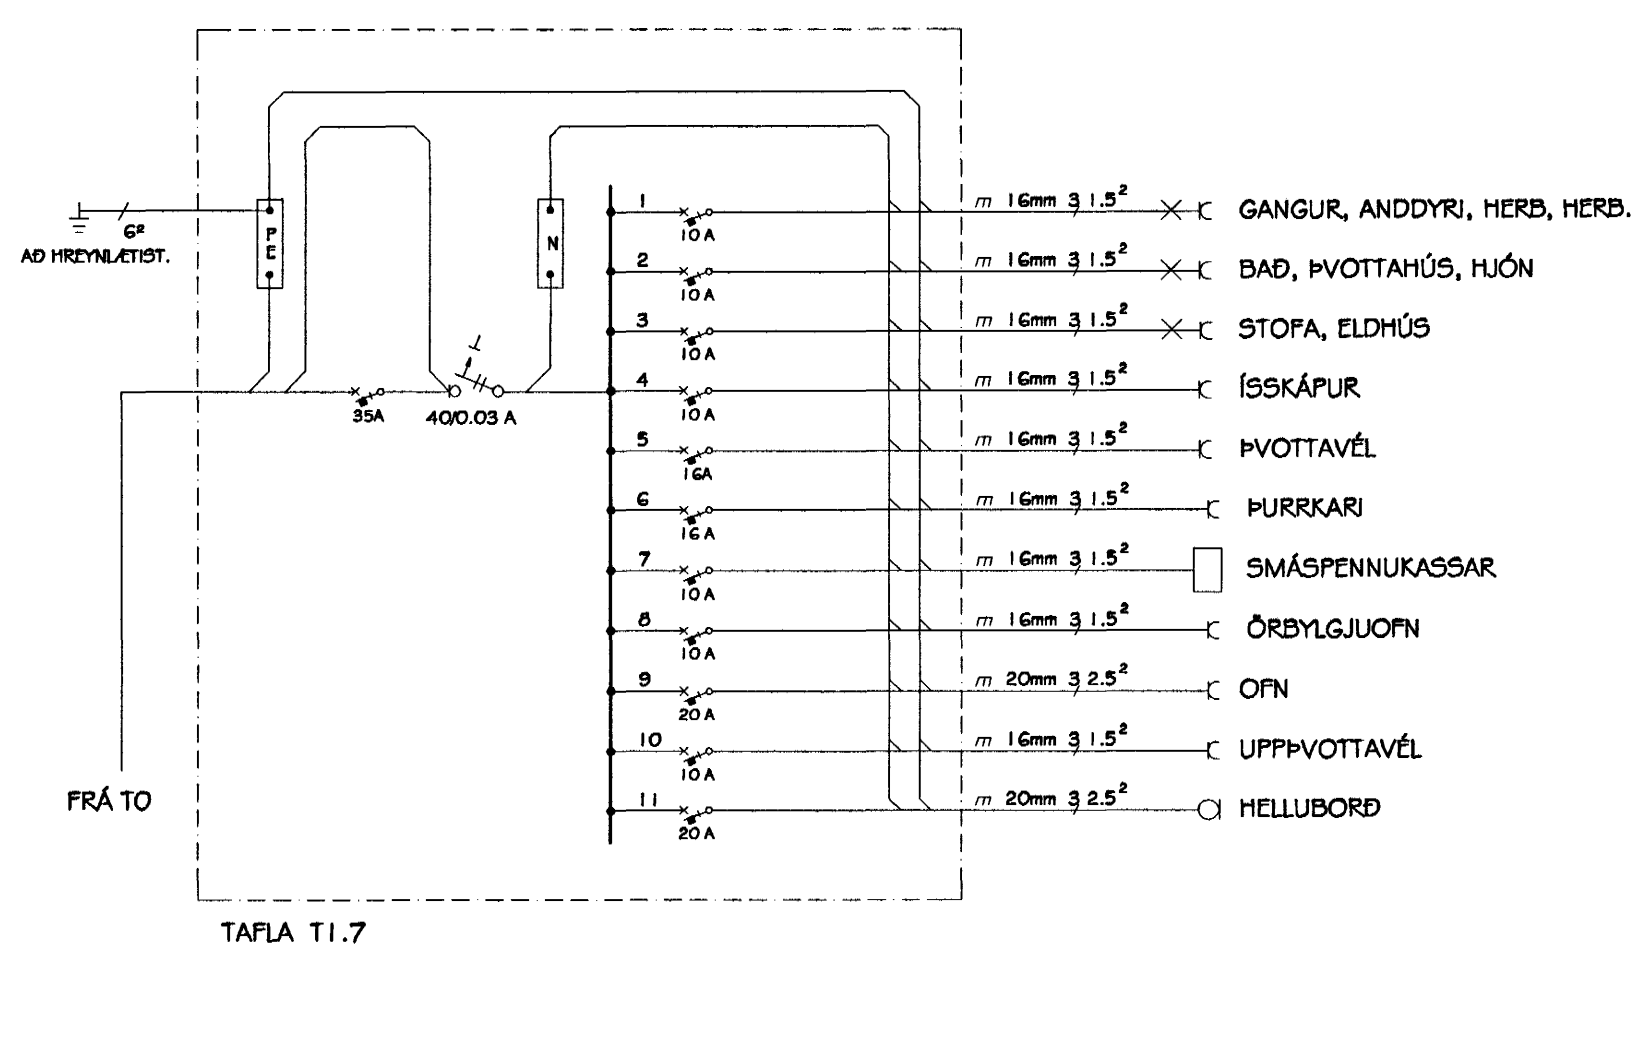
$6^2$
AÐ HREYNLÆTIST.

PE

N

35A

40/0.03 A

FRÁ TO

1 10 A $m$ 16mm 3 $1.5^2$ GANGUR, ANDDYRI, HERB, HERB.

2 10 A $m$ 16mm 3 $1.5^2$ BAÐ, ÞVOTTAHÚS, HJÓN

3 10 A $m$ 16mm 3 $1.5^2$ STOFA, ELDHÚS

4 10 A $m$ 16mm 3 $1.5^2$ ÍSSKÁPUR

5 16A $m$ 16mm 3 $1.5^2$ ÞVOTTAVÉL

6 16 A $m$ 16mm 3 $1.5^2$ ÞURRKARI

7 10 A $m$ 16mm 3 $1.5^2$ SMÁSPENNUKASSAR

8 10 A $m$ 16mm 3 $1.5^2$ ÖRBYLGJUOFN

9 20 A $m$ 20mm 3 $2.5^2$ OFN

10 10 A $m$ 16mm 3 $1.5^2$ UPPÞVOTTAVÉL

11 20 A $m$ 20mm 3 $2.5^2$ HELLUBORÐ

TAFLA T1.7